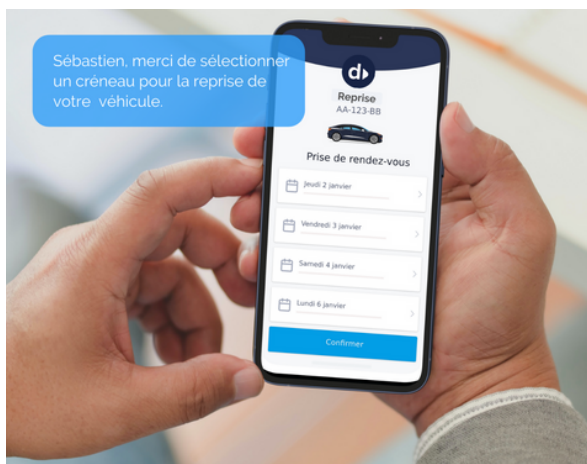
Sébastien, merci de sélectionner un créneau pour la reprise de votre véhicule.

d

Reprise
AA-123-BB

Prise de rendez-vous

Jeudi 2 janvier

Vendredi 3 janvier

Samedi 4 janvier

Lundi 6 janvier

Confirmer